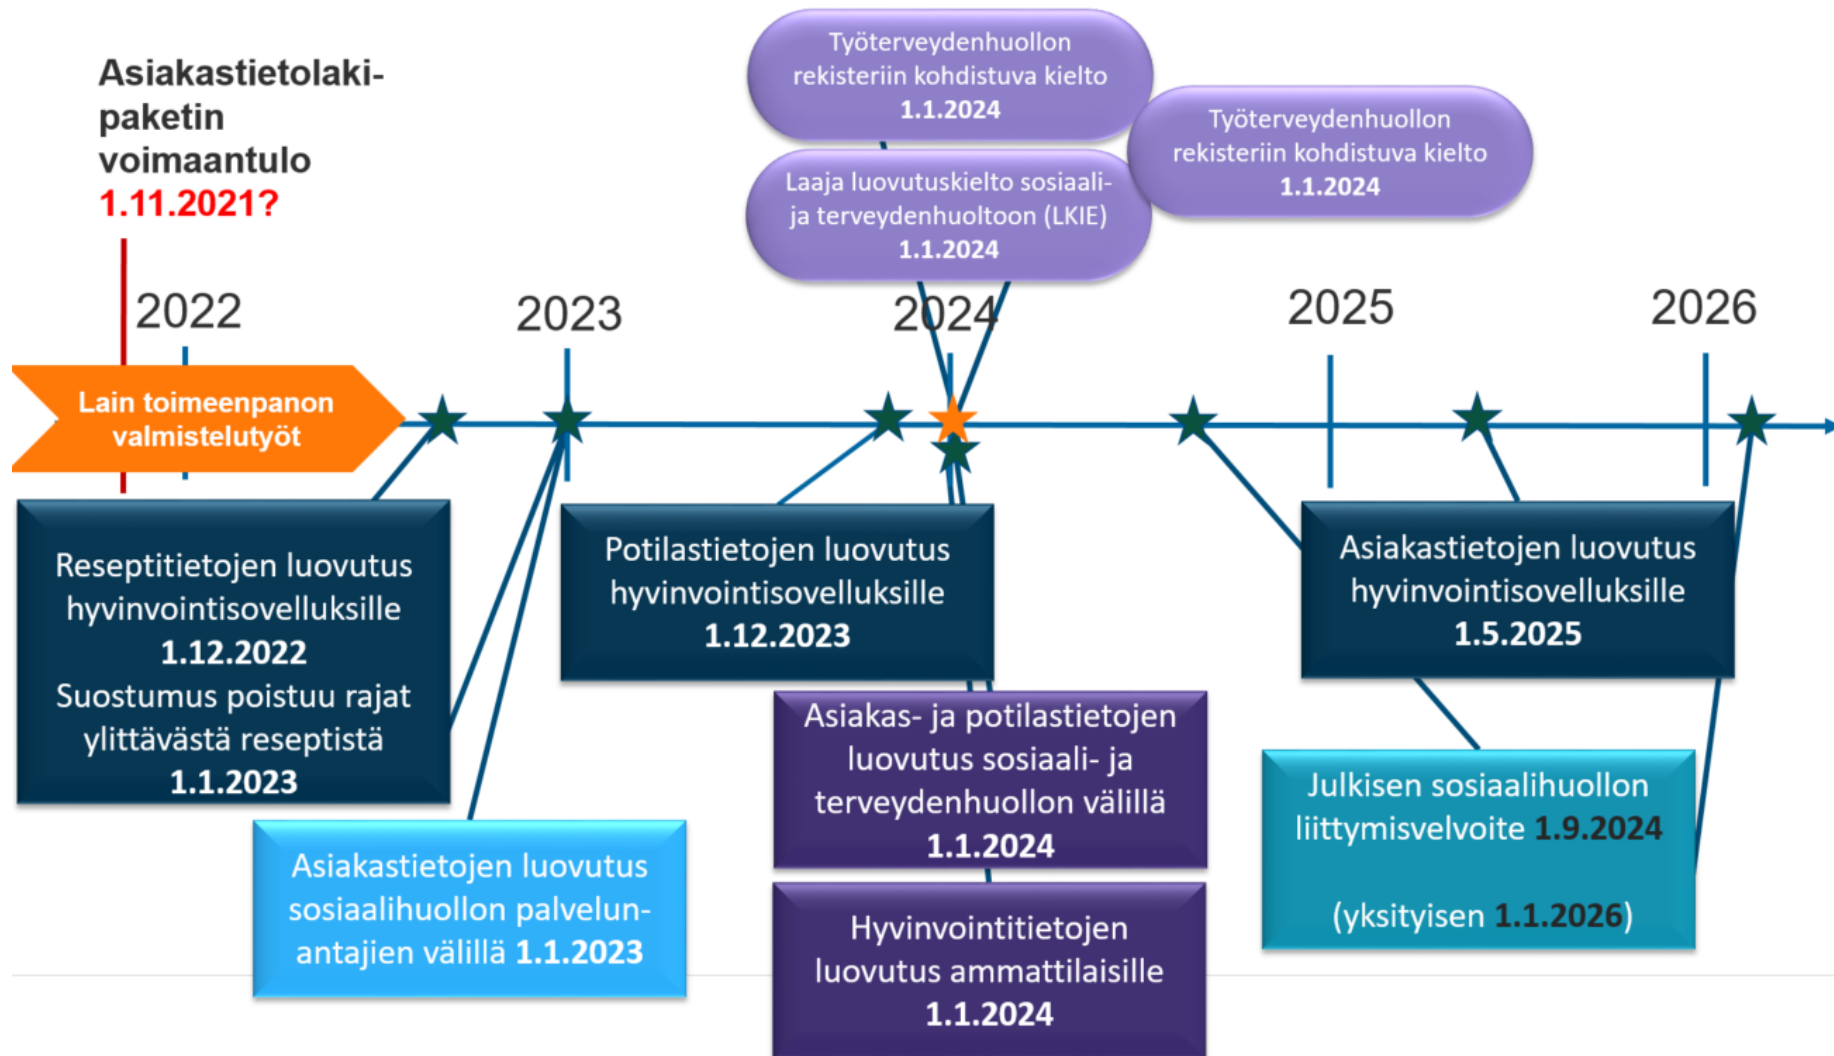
Asiakastietolakipaketin voimaantulo
1.11.2021?

Työterveydenhuollon rekisteriin kohdistuva kielto
1.1.2024

Laaja luovutuskielto sosiaali- ja terveydenhuoltoon (LKIE)
1.1.2024

Työterveydenhuollon rekisteriin kohdistuva kielto
1.1.2024

2022

2023

2024

2025

2026

Lain toimeenpanon valmistelutyöt

Reseptitietojen luovutus hyvinvointisovelluksille
1.12.2022
Suostumus poistuu rajat ylittävästä reseptistä
1.1.2023

Potilastietojen luovutus hyvinvointisovelluksille
1.12.2023

Asiakastietojen luovutus hyvinvointisovelluksille
1.5.2025

Asiakas- ja potilastietojen luovutus sosiaali- ja terveydenhuollon välillä
1.1.2024

Julkisen sosiaalihuollon liittymisvelvoite 1.9.2024

(yksityisen 1.1.2026)

Asiakastietojen luovutus sosiaalihuollon palvelunantajien välillä 1.1.2023

Hyvinvointitietojen luovutus ammattilaisille
1.1.2024